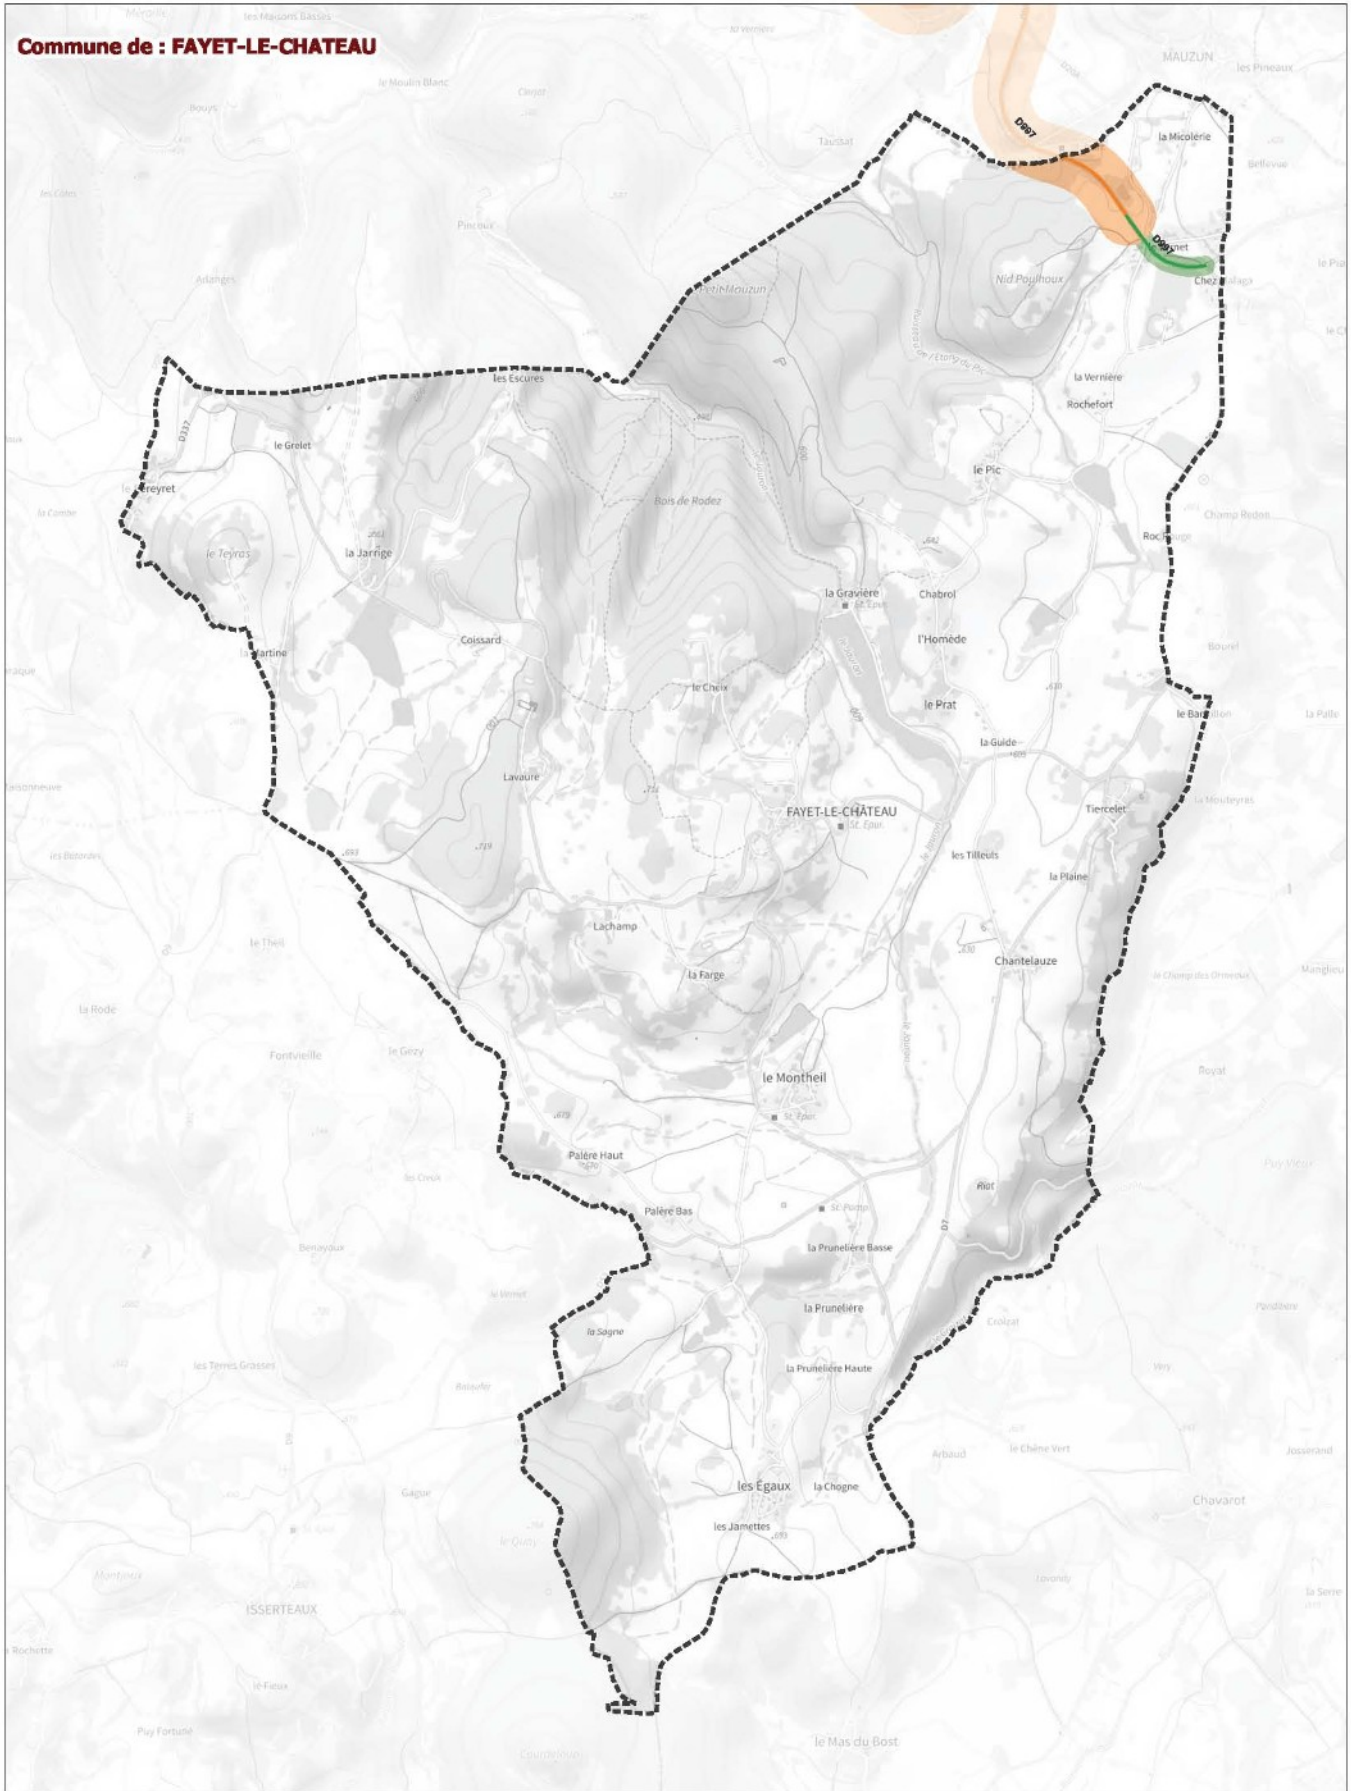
Commune de : FAYET-LE-CHATEAU

les Maisons Basses
le Moulin Blanc
MAUZUN
les Pineaux
la Micolerie
Bellevue
Taustat
D997
Bouys
Pincoux
les Cotes
Adanges
Petit Mauzun
Nid Poulhoux
D997
Chez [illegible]
la Vernière
Rochefort
les Escures
le Grelet
le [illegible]reyret
le Teyras
la Jarrige
Bois de Rodez
le Pic
Champ Redon
Roc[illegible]
la Gravière
Chabrol
l'Homède
Coissard
la Martine
le Cheix
le Prat
le Ba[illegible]
la Guide
Lavaure
FAYET-LE-CHÂTEAU
Tiercelet
les Tilleuls
la Plaine
Lachamp
la Farge
Chantelauze
le Theil
la Rode
Fontvieille
le Gezy
le Montheil
Royat
Palère Haut
Palère Bas
Riot
la Prunelière Basse
la Prunelière
la Sagne
la Prunelière Haute
les Terres Grosses
Arbaud
le Chêne Vert
les Égaux
la Chogne
les Jamettes
Chavarot
Gagne
ISSERTEAUX
le Mas du Bost